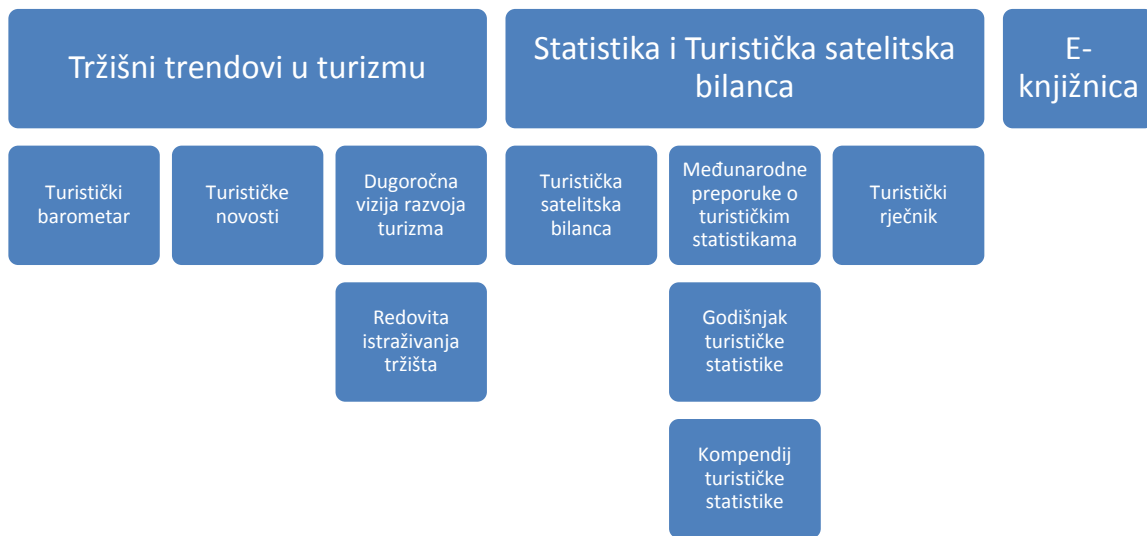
Tržišni trendovi u turizmu

Turistički barometar

Turističke novosti

Dugoročna vizija razvoja turizma

Redovita istraživanja tržišta

Statistika i Turistička satelitska bilanca

Turistička satelitska bilanca

Međunarodne preporuke o turističkim statistikama

Godišnjak turističke statistike

Kompendij turističke statistike

Turistički rječnik

E-knjižnica